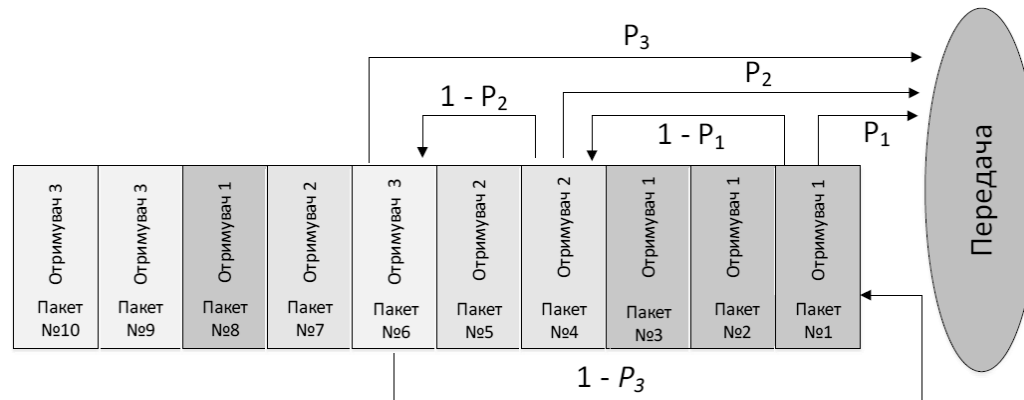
$P_3$

$P_2$

$1 - P_2$

$1 - P_1$

$P_1$

Передача

| Отримувач 3 | Отримувач 3 | Отримувач 1 | Отримувач 2 | Отримувач 3 | Отримувач 2 | Отримувач 2 | Отримувач 1 | Отримувач 1 | Отримувач 1 |
|---|---|---|---|---|---|---|---|---|---|
| Пакет №10 | Пакет №9 | Пакет №8 | Пакет №7 | Пакет №6 | Пакет №5 | Пакет №4 | Пакет №3 | Пакет №2 | Пакет №1 |

$1 - P_3$